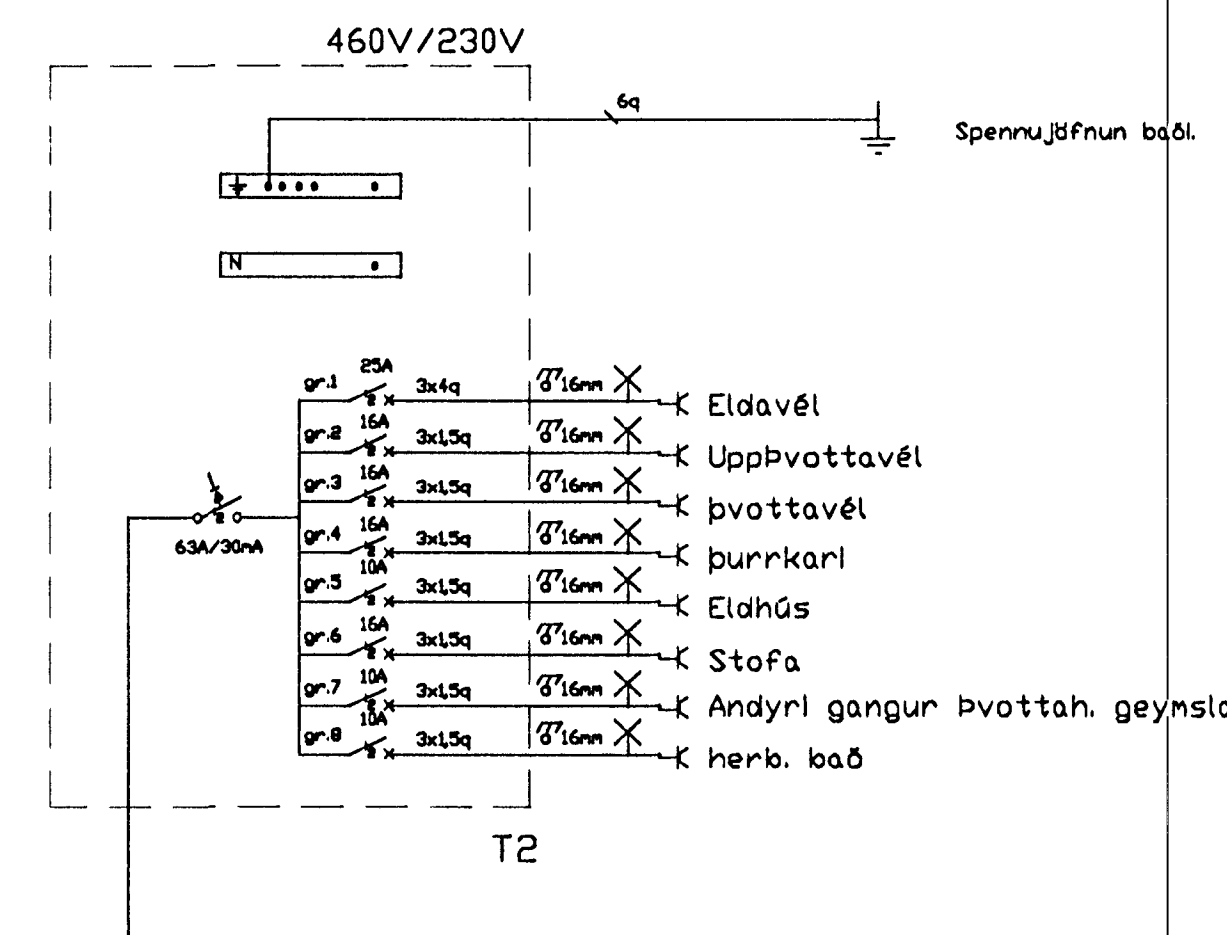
460V/230V

6q

Spennujöfnun baðl.

N

63A/30mA

gr.1 25A 3x4q $\sigma$16mm Eldavél
gr.2 16A 3x1,5q $\sigma$16mm Uppþvottavél
gr.3 16A 3x1,5q $\sigma$16mm þvottavél
gr.4 16A 3x1,5q $\sigma$16mm þurrkarl
gr.5 10A 3x1,5q $\sigma$16mm Eldhús
gr.6 16A 3x1,5q $\sigma$16mm Stofa
gr.7 10A 3x1,5q $\sigma$16mm Andyrl gangur þvottah. geymsl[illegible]
gr.8 10A 3x1,5q $\sigma$16mm herb. bað

T2